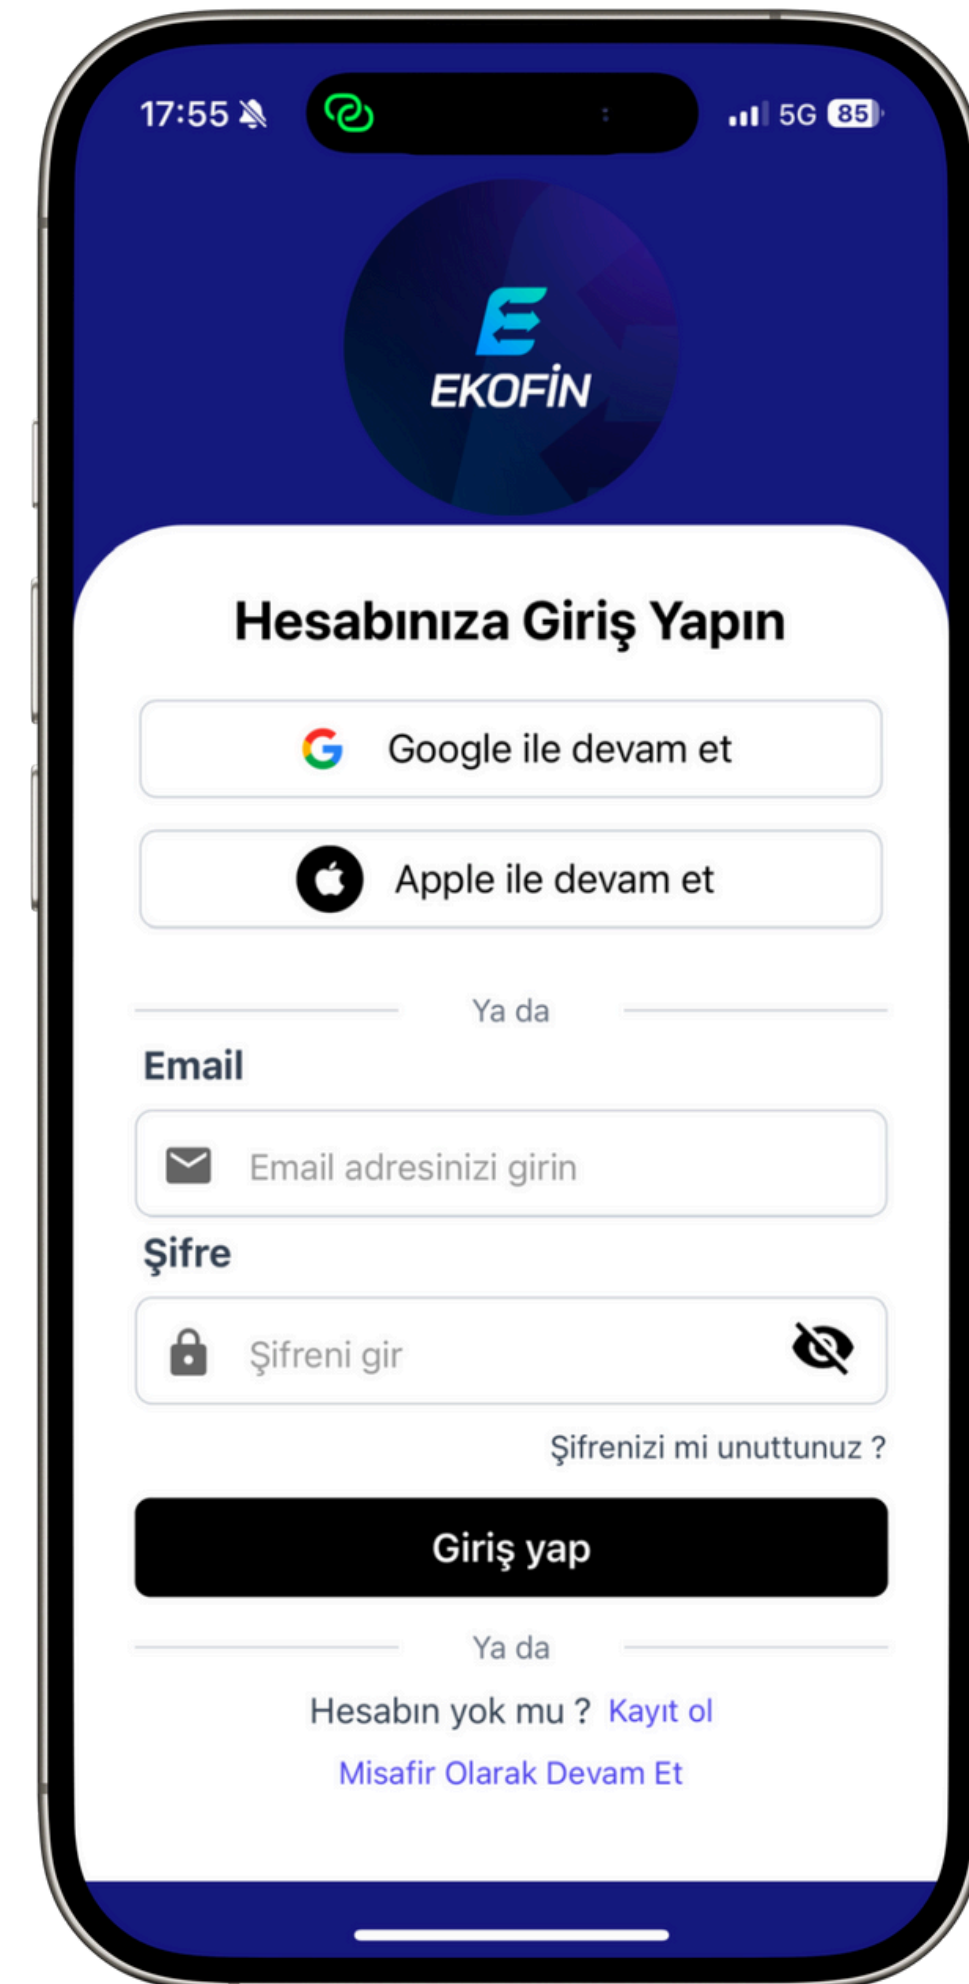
17:55

5G 85

EKOFİN

Hesabınıza Giriş Yapın

Google ile devam et

Apple ile devam et

Ya da

Email

Email adresinizi girin

Şifre

Şifreni gir

Şifrenizi mi unuttunuz ?

Giriş yap

Ya da

Hesabın yok mu ? Kayıt ol

Misafir Olarak Devam Et